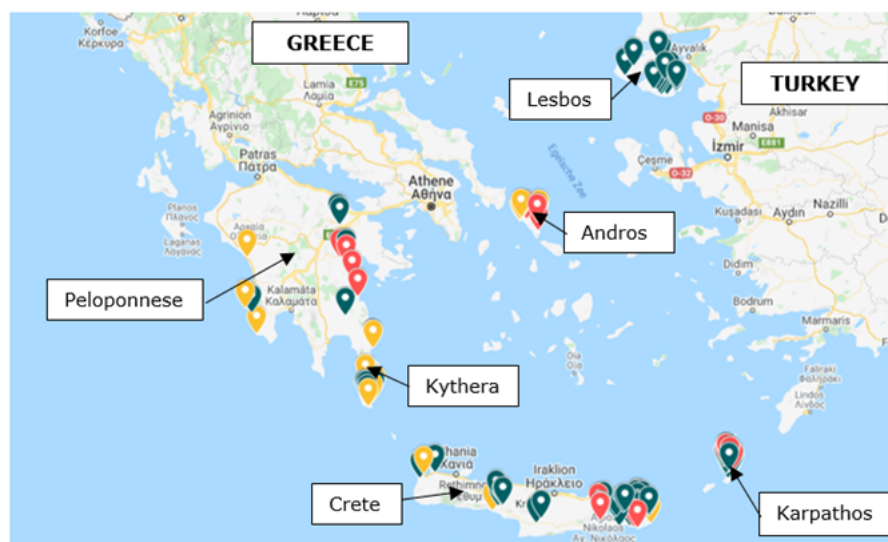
GREECE

TURKEY

Lesbos

Andros

Peloponnese

Kythera

Crete

Karpathos

Korfoe
Κέρκυρα

Lamia
Λαμία

Agrinion
Αγρίνιο

Patras
Πάτρα

Athene
Αθήνα

Pyrgos
Πύργος

Kalamata
Καλαμάτα

Chania
Χανιά

Rethimno

Iraklion
Ηράκλειο

Ayvalık

Akhisar

Manisa

İzmir

Çeşme

Kuşadası

Aydın

Nazilli

Didim

Bodrum

Egeïsche Zee

Fàliraki
Φαλήρακι

Lindos
Λίνδος

Agios Nikolaos
Άγιος Νικόλαος

E75

E881

O-30

O-32